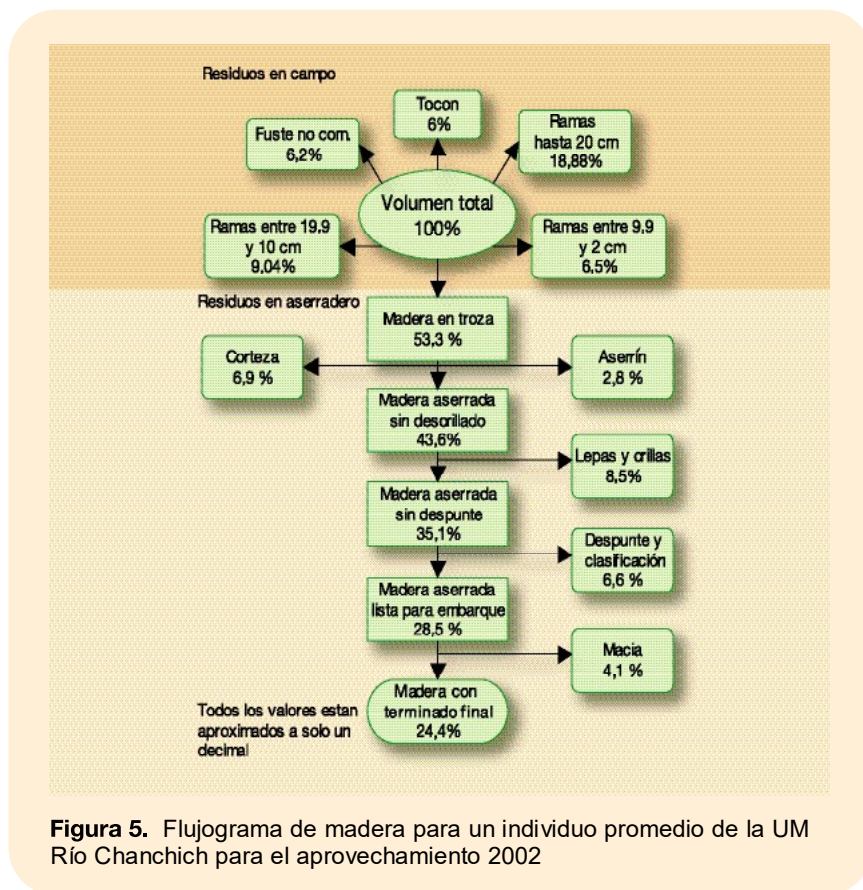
Residuos en campo

Tocon
6%

Fuste no com.
6,2%

Ramas
hasta 20 cm
18,88%

Volumen total
100%

Ramas entre 19,9
y 10 cm
9,04%

Ramas entre 9,9
y 2 cm
6,5%

Residuos en aserradero

Madera en troza
53,3 %

Corteza
6,9 %

Aserrín
2,8 %

Madera aserrada
sin desorillado
43,6%

Lepas y orillas
8,5%

Madera aserrada
sin despunte
35,1%

Despunte y
clasificación
6,6 %

Madera aserrada
lista para embarque
28,5 %

Macia
4,1 %

Madera con
terminado final
24,4%

Todos los valores estan aproximados a solo un decimal

**Figura 5.** Flujograma de madera para un individuo promedio de la UM Río Chanchich para el aprovechamiento 2002